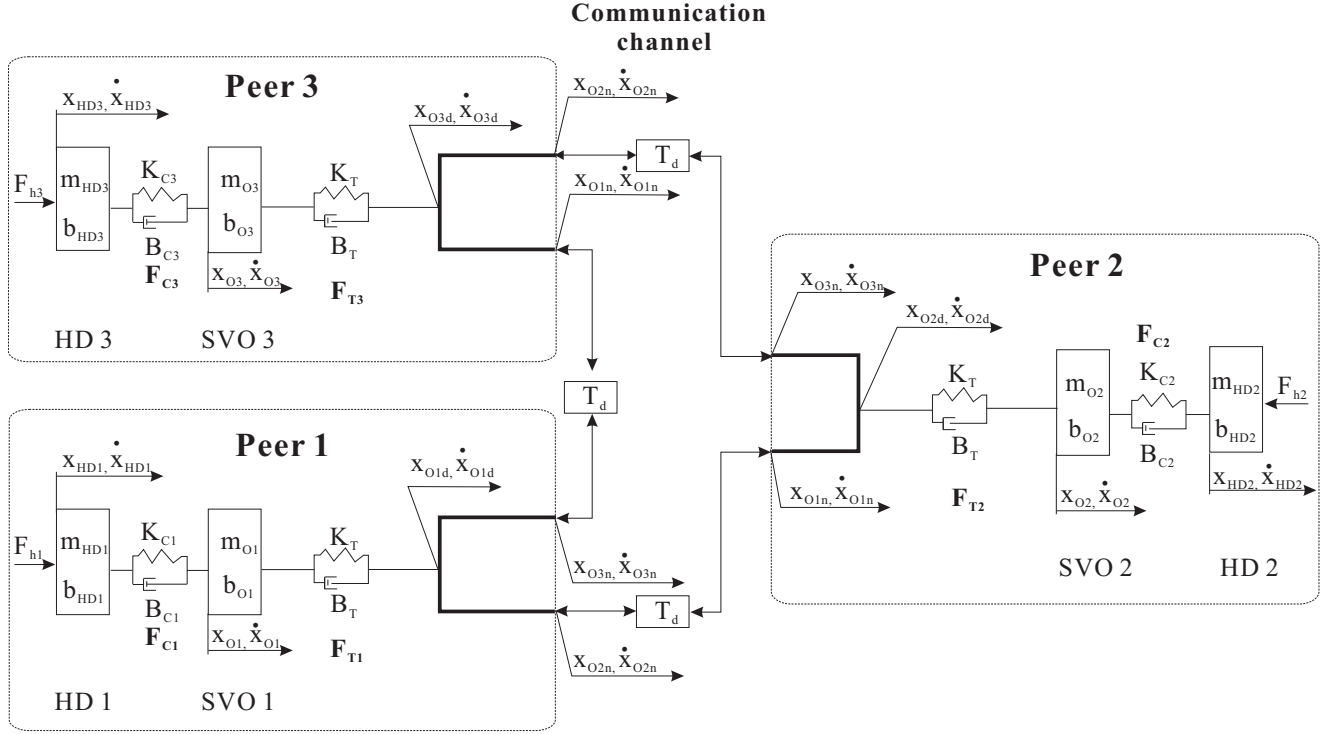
Communication channel

Peer 3

$x_{HD3}, \dot{x}_{HD3}$

$x_{O3d}, \dot{x}_{O3d}$

$x_{O2n}, \dot{x}_{O2n}$

$F_{h3}$

$m_{HD3}$

$b_{HD3}$

$K_{C3}$

$B_{C3}$

$F_{C3}$

$m_{O3}$

$b_{O3}$

$x_{O3}, \dot{x}_{O3}$

$K_T$

$B_T$

$F_{T3}$

$T_d$

$x_{O1n}, \dot{x}_{O1n}$

HD 3

SVO 3

Peer 2

$x_{O3n}, \dot{x}_{O3n}$

$x_{O2d}, \dot{x}_{O2d}$

$F_{C2}$

$K_T$

$B_T$

$m_{O2}$

$b_{O2}$

$K_{C2}$

$B_{C2}$

$m_{HD2}$

$b_{HD2}$

$F_{h2}$

$x_{O1n}, \dot{x}_{O1n}$

$F_{T2}$

$x_{O2}, \dot{x}_{O2}$

$x_{HD2}, \dot{x}_{HD2}$

SVO 2

HD 2

$T_d$

Peer 1

$x_{HD1}, \dot{x}_{HD1}$

$x_{O1d}, \dot{x}_{O1d}$

$F_{h1}$

$m_{HD1}$

$b_{HD1}$

$K_{C1}$

$B_{C1}$

$F_{C1}$

$m_{O1}$

$b_{O1}$

$x_{O1}, \dot{x}_{O1}$

$K_T$

$B_T$

$F_{T1}$

$x_{O3n}, \dot{x}_{O3n}$

$T_d$

$x_{O2n}, \dot{x}_{O2n}$

HD 1

SVO 1